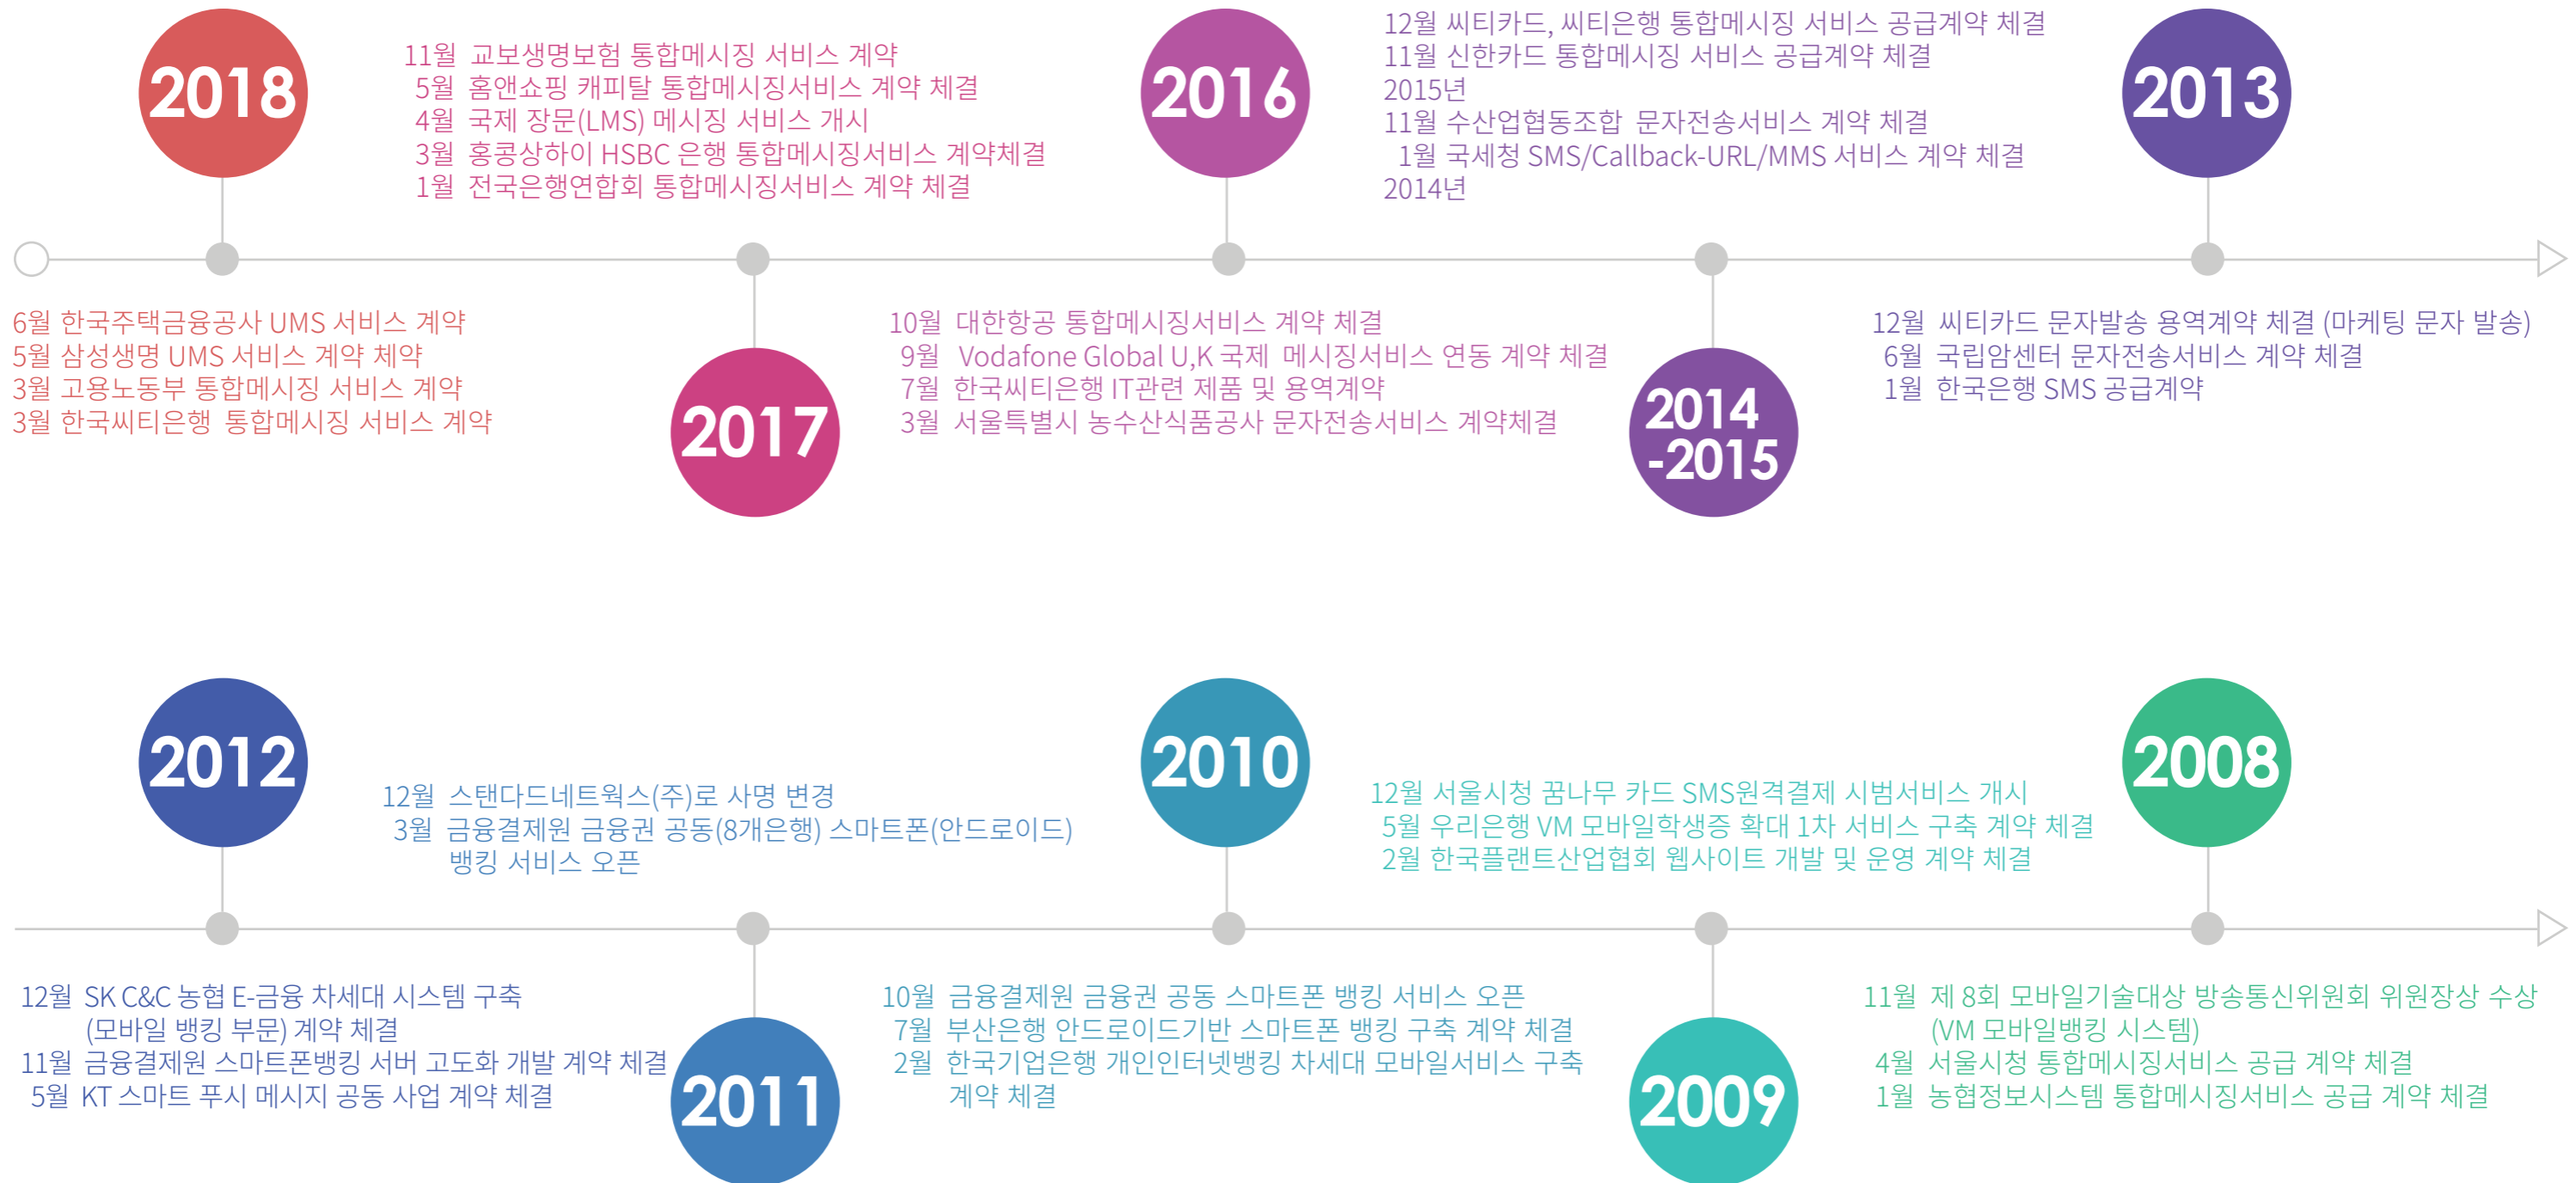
2018

11월 교보생명보험 통합메시징 서비스 계약
5월 홈앤쇼핑 캐피탈 통합메시징서비스 계약 체결
4월 국제 장문(LMS) 메시징 서비스 개시
3월 홍콩상하이 HSBC 은행 통합메시징서비스 계약체결
1월 전국은행연합회 통합메시징서비스 계약 체결

2016

12월 씨티카드, 씨티은행 통합메시징 서비스 공급계약 체결
11월 신한카드 통합메시징 서비스 공급계약 체결
2015년
11월 수산업협동조합 문자전송서비스 계약 체결
1월 국세청 SMS/Callback-URL/MMS 서비스 계약 체결
2014년

2013

6월 한국주택금융공사 UMS 서비스 계약
5월 삼성생명 UMS 서비스 계약 체약
3월 고용노동부 통합메시징 서비스 계약
3월 한국씨티은행 통합메시징 서비스 계약

2017

10월 대한항공 통합메시징서비스 계약 체결
9월 Vodafone Global U,K 국제 메시징서비스 연동 계약 체결
7월 한국씨티은행 IT관련 제품 및 용역계약
3월 서울특별시 농수산식품공사 문자전송서비스 계약체결

2014 -2015

12월 씨티카드 문자발송 용역계약 체결 (마케팅 문자 발송)
6월 국립암센터 문자전송서비스 계약 체결
1월 한국은행 SMS 공급계약

2012

12월 스탠다드네트웍스(주)로 사명 변경
3월 금융결제원 금융권 공동(8개은행) 스마트폰(안드로이드) 뱅킹 서비스 오픈

2010

12월 서울시청 꿈나무 카드 SMS원격결제 시범서비스 개시
5월 우리은행 VM 모바일학생증 확대 1차 서비스 구축 계약 체결
2월 한국플랜트산업협회 웹사이트 개발 및 운영 계약 체결

2008

12월 SK C&C 농협 E-금융 차세대 시스템 구축 (모바일 뱅킹 부문) 계약 체결
11월 금융결제원 스마트폰뱅킹 서버 고도화 개발 계약 체결
5월 KT 스마트 푸시 메시지 공동 사업 계약 체결

2011

10월 금융결제원 금융권 공동 스마트폰 뱅킹 서비스 오픈
7월 부산은행 안드로이드기반 스마트폰 뱅킹 구축 계약 체결
2월 한국기업은행 개인인터넷뱅킹 차세대 모바일서비스 구축 계약 체결

2009

11월 제 8회 모바일기술대상 방송통신위원회 위원장상 수상 (VM 모바일뱅킹 시스템)
4월 서울시청 통합메시징서비스 공급 계약 체결
1월 농협정보시스템 통합메시징서비스 공급 계약 체결